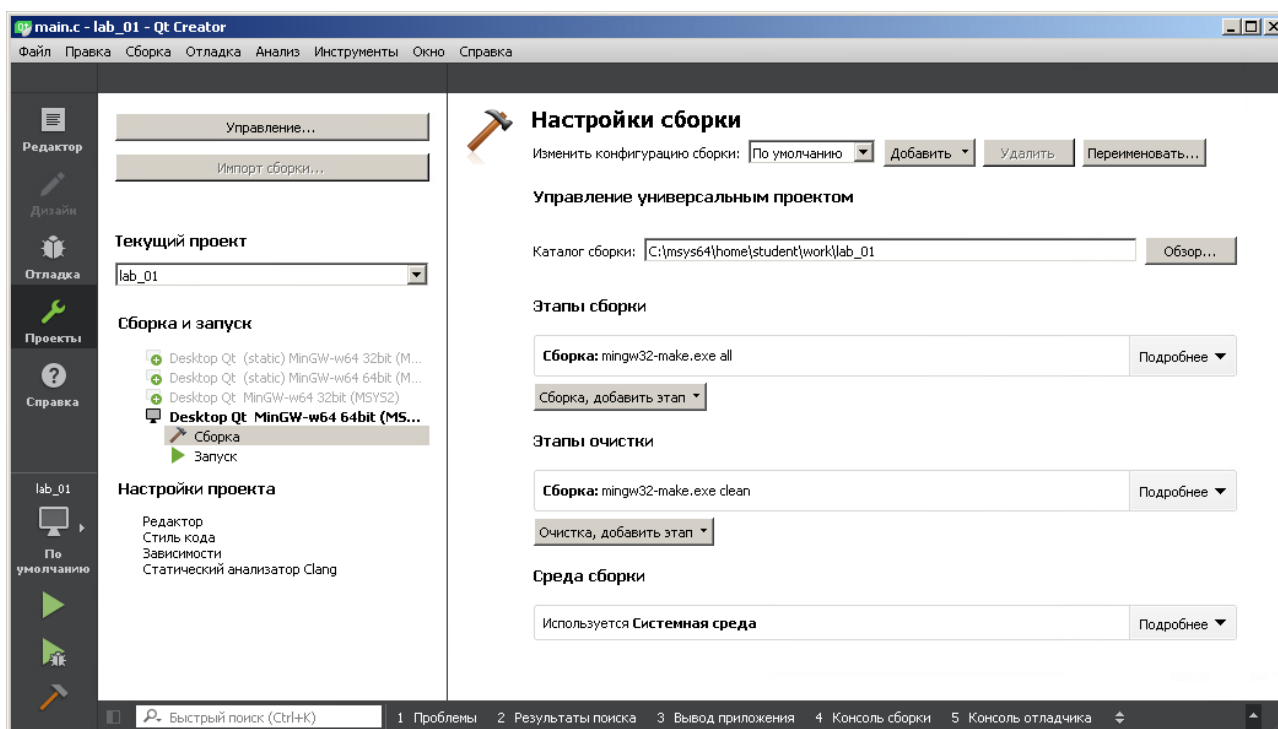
main.c - lab_01 - Qt Creator

Файл Правка Сборка Отладка Анализ Инструменты Окно Справка

Редактор
Дизайн
Отладка
Проекты
Справка

Управление...
Импорт сборки...

Текущий проект
lab_01

Сборка и запуск
Desktop Qt (static) MinGW-w64 32bit (M...
Desktop Qt (static) MinGW-w64 64bit (M...
Desktop Qt MinGW-w64 32bit (MSYS2)
Desktop Qt MinGW-w64 64bit (MS...
Сборка
Запуск

Настройки проекта
Редактор
Стиль кода
Зависимости
Статический анализатор Clang

lab_01
По умолчанию

Настройки сборки
Изменить конфигурацию сборки: По умолчанию Добавить Удалить Переименовать...

Управление универсальным проектом

Каталог сборки: C:\msys64\home\student\work\lab_01 Обзор...

Этапы сборки

Сборка: mingw32-make.exe all Подробнее

Сборка, добавить этап

Этапы очистки

Сборка: mingw32-make.exe clean Подробнее

Очистка, добавить этап

Среда сборки

Используется Системная среда Подробнее

Быстрый поиск (Ctrl+K) 1 Проблемы 2 Результаты поиска 3 Вывод приложения 4 Консоль сборки 5 Консоль отладчика